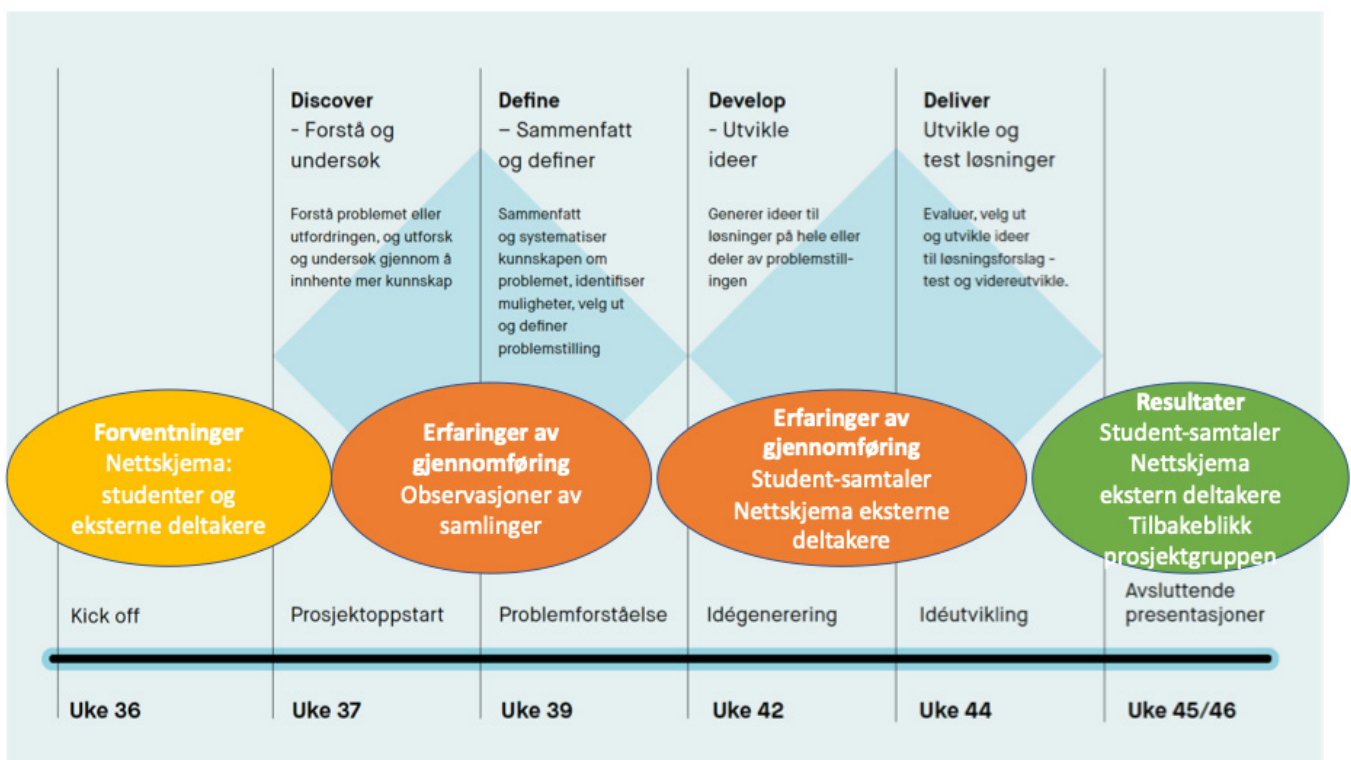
Discover
- Forstå og undersøk

Forstå problemet eller utfordringen, og utforsk og undersøk gjennom å innhente mer kunnskap

Define
– Sammenfatt og definer

Sammenfatt og systematiser kunnskapen om problemet, identifiser muligheter, velg ut og definer problemstilling

Develop
- Utvikle ideer

Generer ideer til løsninger på hele eller deler av problemstillingen

Deliver
Utvikle og test løsninger

Evaluer, velg ut og utvikle ideer til løsningsforslag - test og videreutvikle.

Forventninger
Nettskjema: studenter og eksterne deltakere

Erfaringer av gjennomføring
Observasjoner av samlinger

Erfaringer av gjennomføring
Student-samtaler
Nettskjema eksterne deltakere

Resultater
Student-samtaler
Nettskjema ekstern deltakere
Tilbakeblikk prosjektgruppen

Kick off

Prosjektoppstart

Problemforståelse

Idégenerering

Idéutvikling

Avsluttende presentasjoner

Uke 36

Uke 37

Uke 39

Uke 42

Uke 44

Uke 45/46